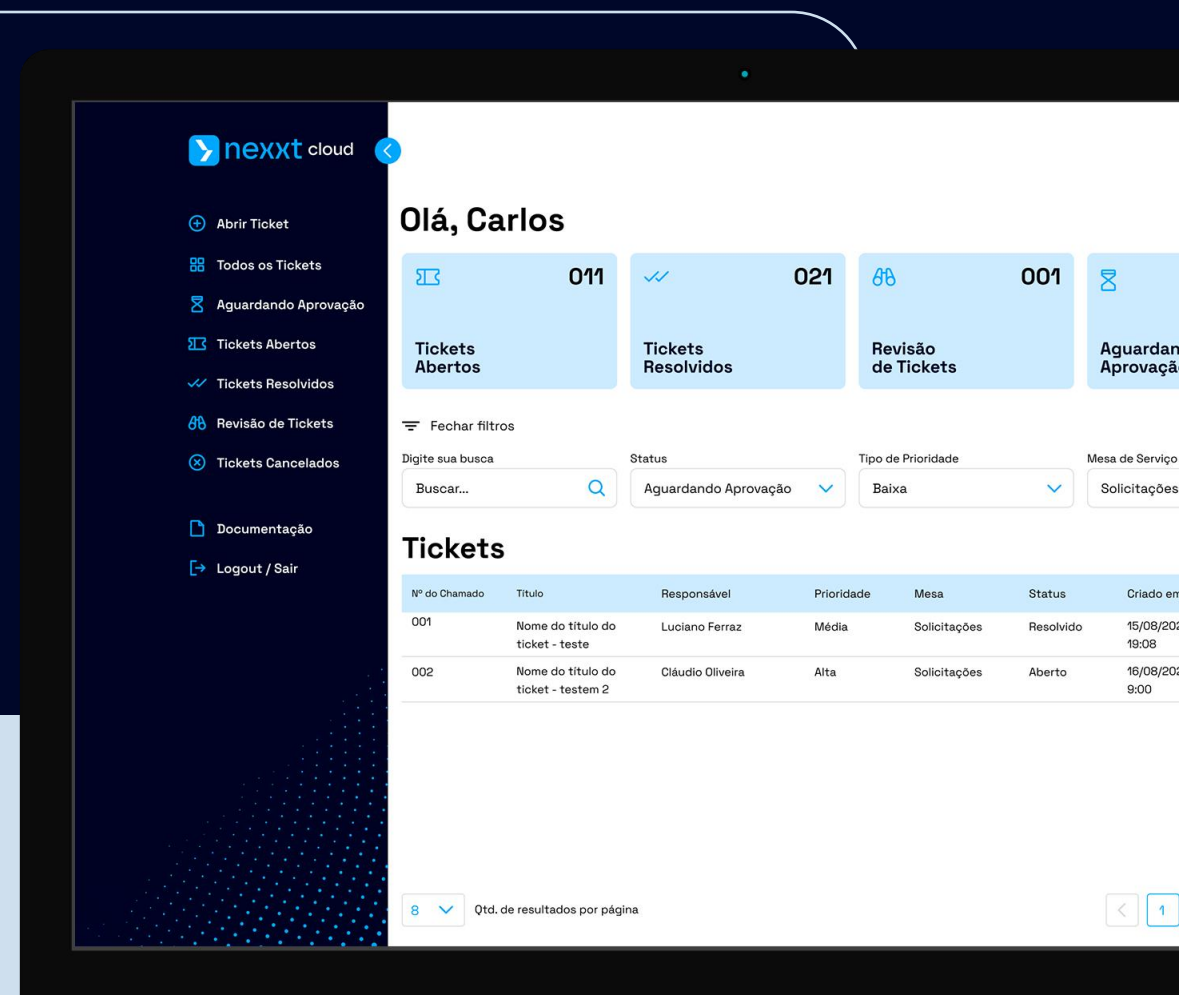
nexxt cloud

Abrir Ticket
Todos os Tickets
Aguardando Aprovação
Tickets Abertos
Tickets Resolvidos
Revisão de Tickets
Tickets Cancelados

Documentação
Logout / Sair

Olá, Carlos

011
Tickets Abertos

021
Tickets Resolvidos

001
Revisão de Tickets

Aguardan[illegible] Aprovaçã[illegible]

Fechar filtros

Digite sua busca
Buscar...

Status
Aguardando Aprovação

Tipo de Prioridade
Baixa

Mesa de Serviço
Solicitações

Tickets

| Nº do Chamado | Título | Responsável | Prioridade | Mesa | Status | Criado em |
|---|---|---|---|---|---|---|
| 001 | Nome do título do ticket - teste | Luciano Ferraz | Média | Solicitações | Resolvido | 15/08/20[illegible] 19:08 |
| 002 | Nome do título do ticket - testem 2 | Cláudio Oliveira | Alta | Solicitações | Aberto | 16/08/20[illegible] 9:00 |

8 Qtd. de resultados por página

1